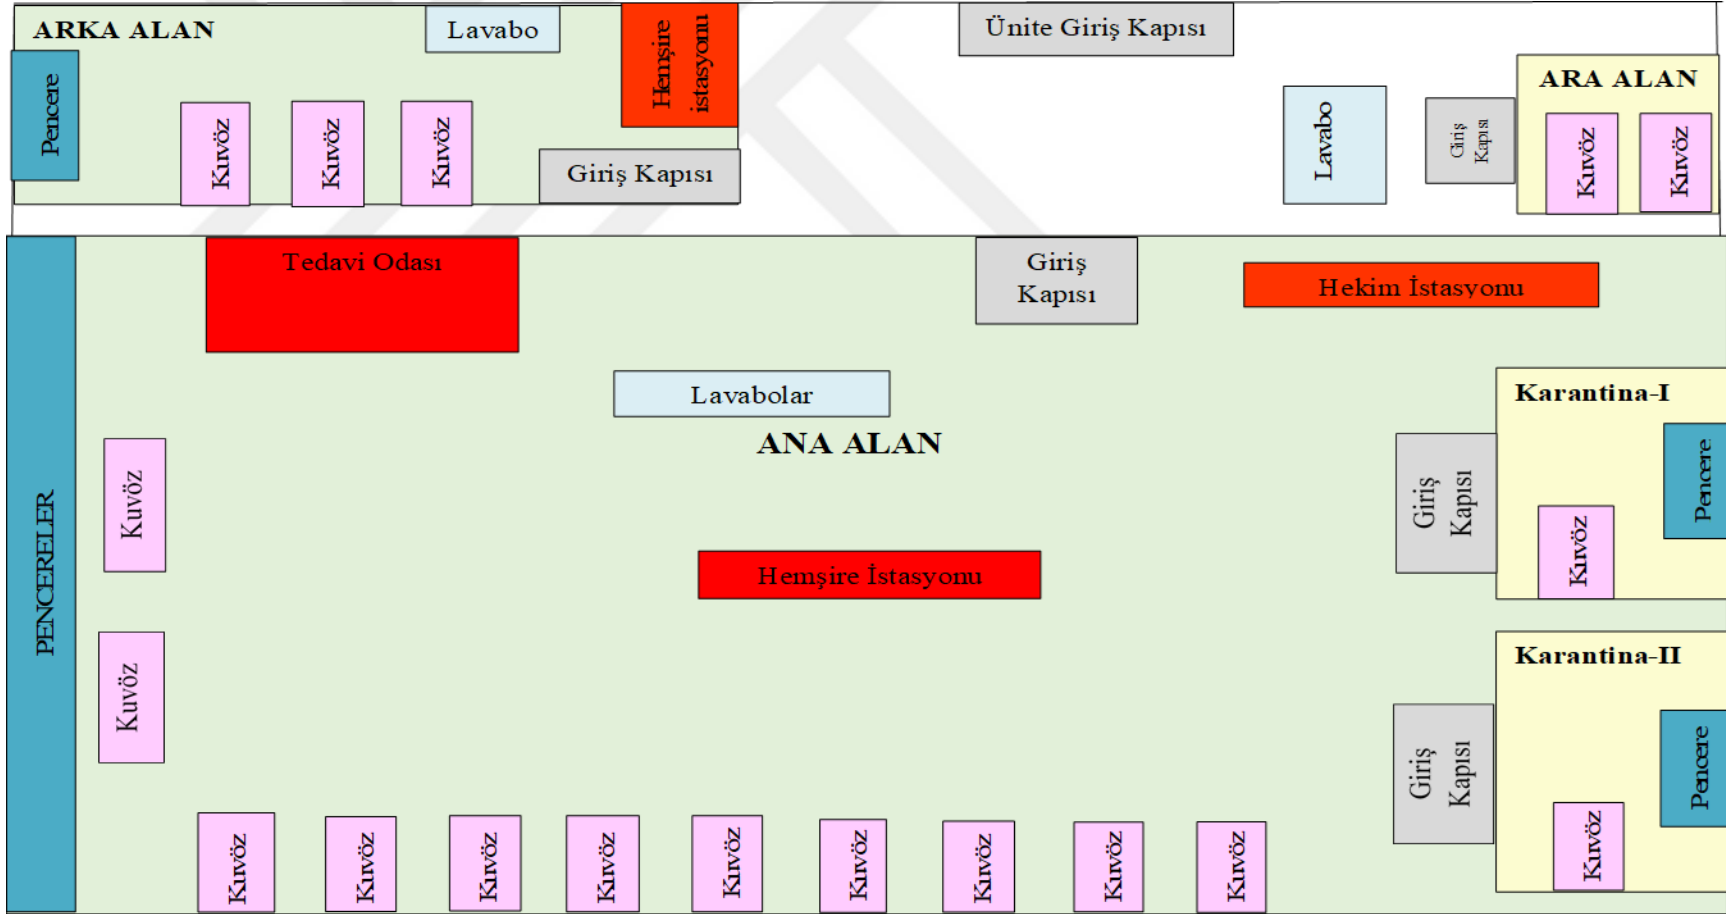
ARKA ALAN

Lavabo

Hemşire istasyonu

Ünite Giriş Kapısı

ARA ALAN

Pencere

Kuvöz

Kuvöz

Kuvöz

Giriş Kapısı

Lavabo

Giriş Kapısı

Kuvöz

Kuvöz

Tedavi Odası

Giriş Kapısı

Hekim İstasyonu

Lavabolar

ANA ALAN

Karantina-I

PENCERELER

Kuvöz

Giriş Kapısı

Pencere

Kuvöz

Hemşire İstasyonu

Karantina-II

Kuvöz

Giriş Kapısı

Pencere

Kuvöz

Kuvöz

Kuvöz

Kuvöz

Kuvöz

Kuvöz

Kuvöz

Kuvöz

Kuvöz

Kuvöz